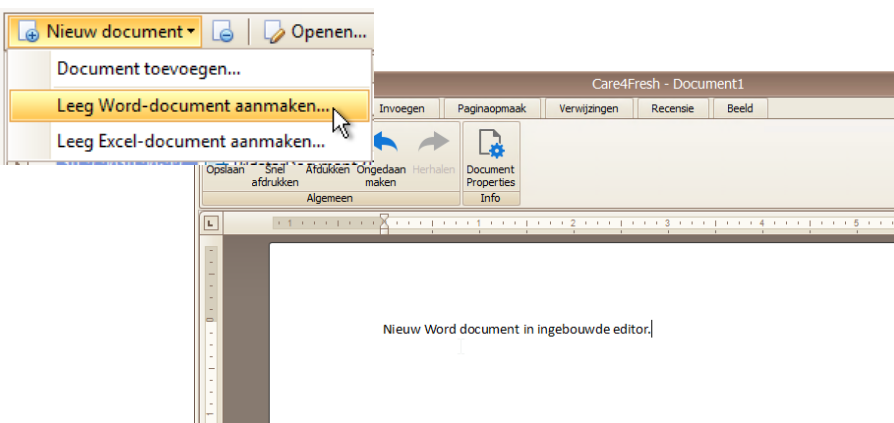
Nieuw document
Openen...
Document toevoegen...
Leeg Word-document aanmaken...
Leeg Excel-document aanmaken...

Care4Fresh - Document1
Invoegen
Paginaopmaak
Verwijzingen
Recensie
Beeld
Opslaan
Snel afdrukken
Afdrukken
Ongedaan maken
Herhalen
Algemeen
Document Properties
Info

Nieuw Word document in ingebouwde editor.